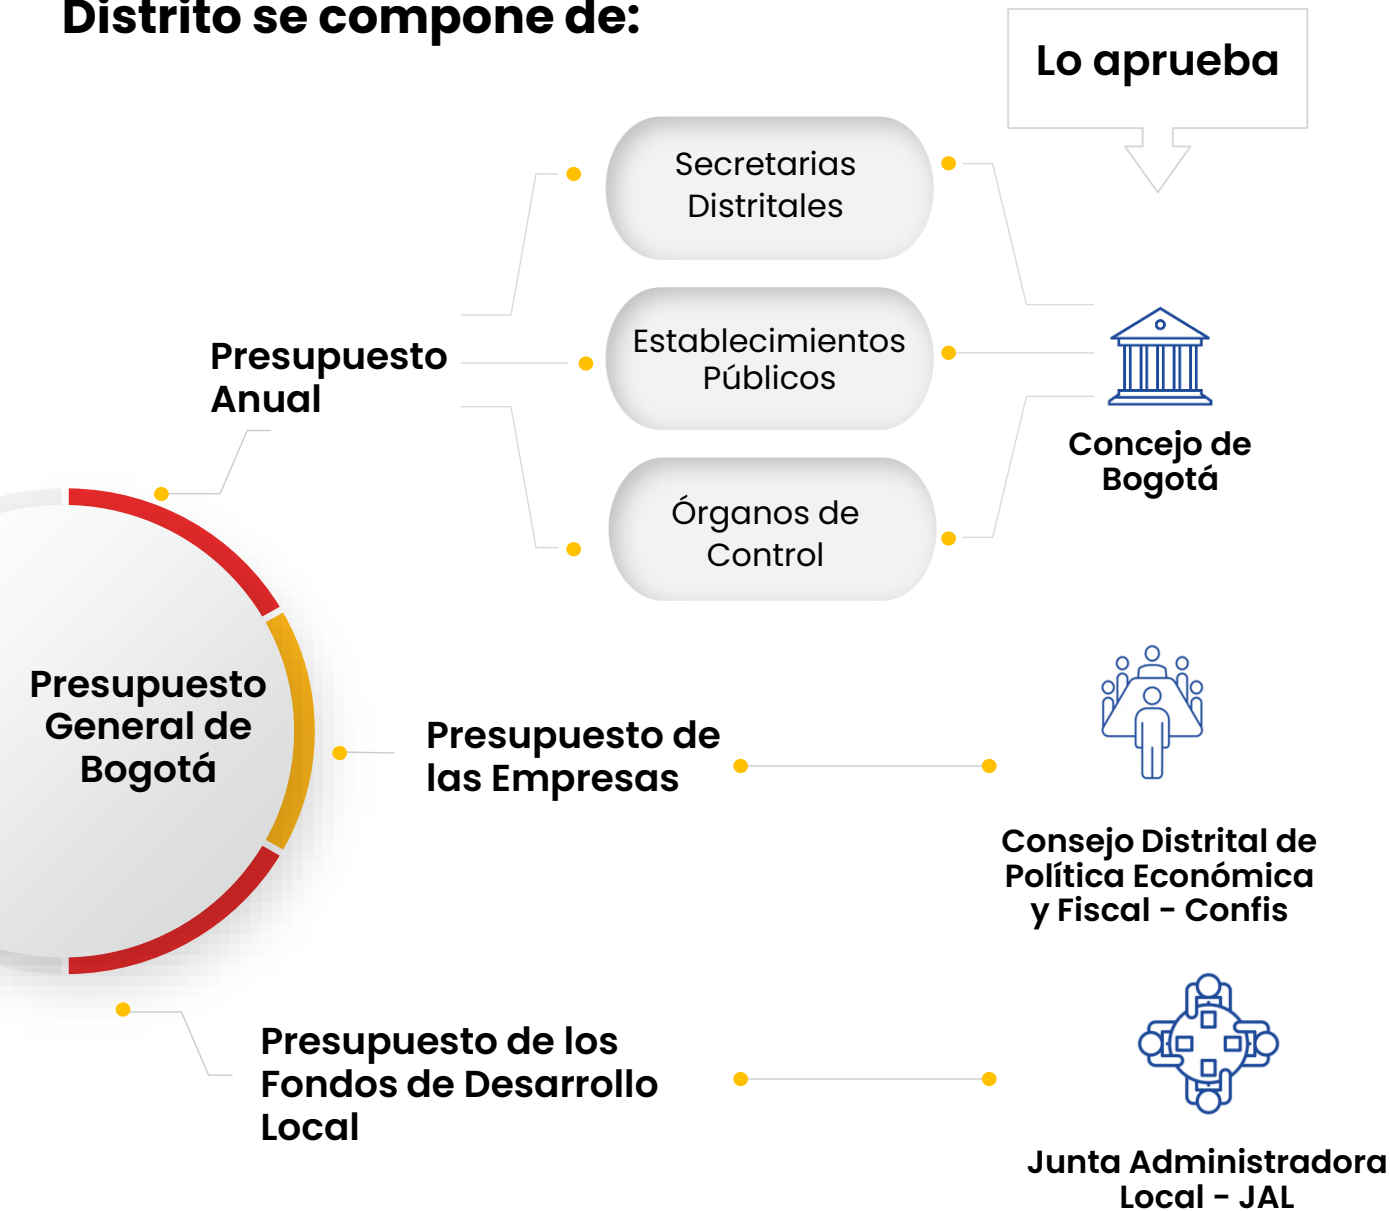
Distrito se compone de:

Lo aprueba

Presupuesto Anual

Secretarias Distritales

Establecimientos Públicos

Órganos de Control

Concejo de Bogotá

Presupuesto General de Bogotá

Presupuesto de las Empresas

Consejo Distrital de Política Económica y Fiscal - Confis

Presupuesto de los Fondos de Desarrollo Local

Junta Administradora Local - JAL